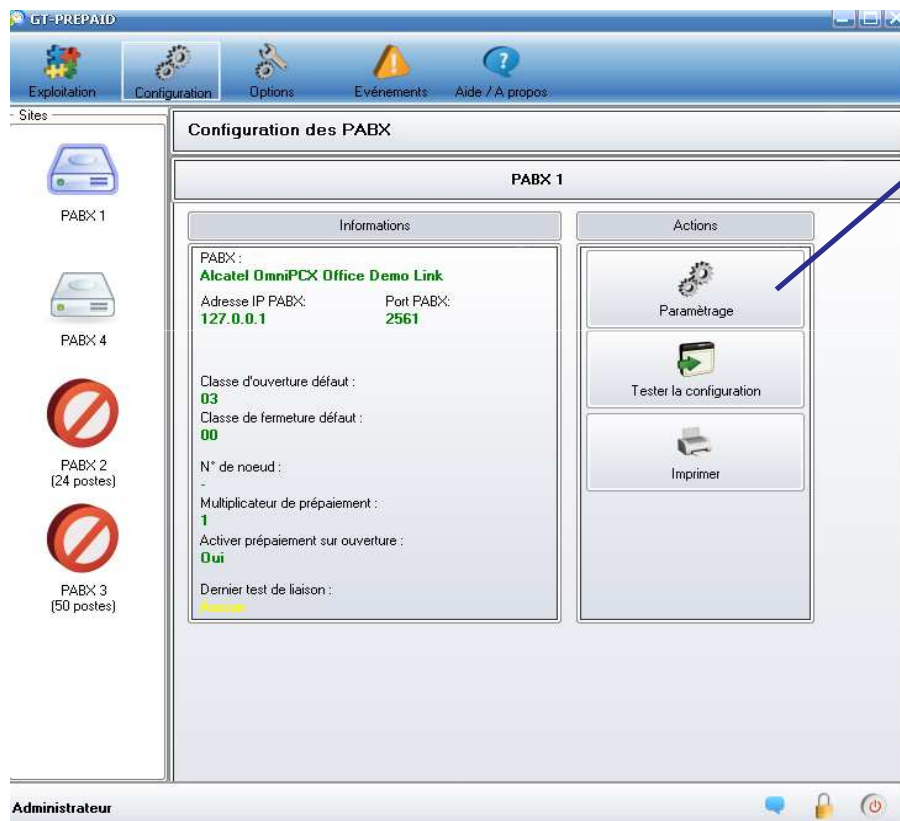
GT-PREPAID

Exploitation
Configuration
Options
Evénements
Aide / A propos

Sites

PABX 1

PABX 4

PABX 2
(24 postes)

PABX 3
(50 postes)

Configuration des PABX

PABX 1

Informations

PABX :
Alcatel OmniPCX Office Demo Link

Adresse IP PABX:
127.0.0.1

Port PABX:
2561

Classe d'ouverture défaut :
03

Classe de fermeture défaut :
00

N° de noeud :
-

Multiplicateur de prépaiement :
1

Activer prépaiement sur ouverture :
Oui

Dernier test de liaison :
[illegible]

Actions

Paramètrage

Tester la configuration

Imprimer

Administrateur